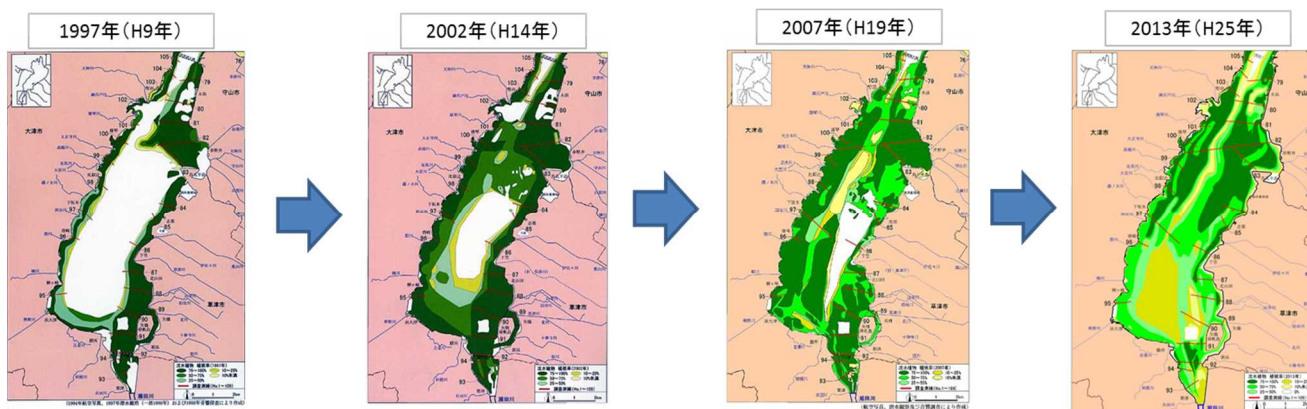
1997年（H9年）

105
79
103
102
守山市
大津市
100
82
83
84
85
87
草津市
95
90
91
94
93
瀬田川

2002年（H14年）

大津市
84
85
87
95

2007年（H19年）

105
104
79
103
守山市
大津市
102
100
82
83
84
85
草津市
87
95
94
93

2013年（H25年）

105
104
103
102
大津市
100
83
84
85
86
87
草津市
95
90
91
94
93
92
瀬田川